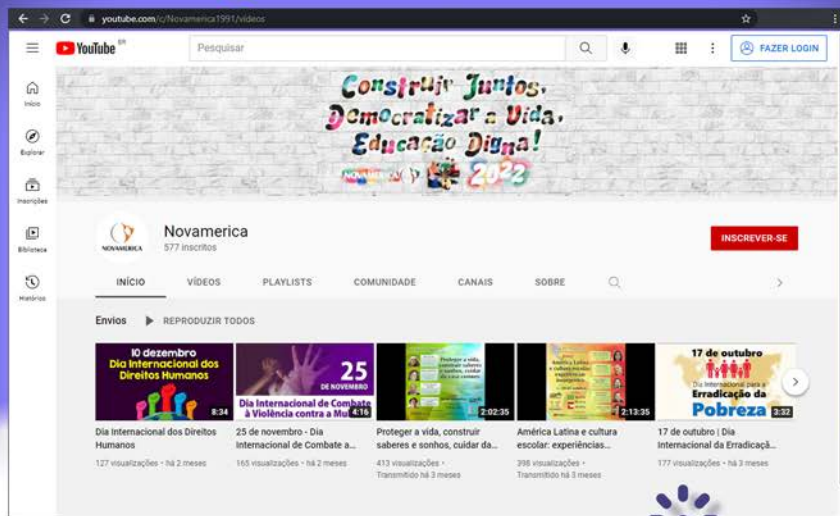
youtube.com/c/Novamerica1991/videos

YouTube BR

Pesquisar

FAZER LOGIN

Início

Explorar

Inscrições

Biblioteca

Histórico

Construir Juntos, Democratizar a Vida, Educação Digna!

2022

NOVAMERICA

Novamerica

577 inscritos

INSCREVER-SE

INÍCIO

VÍDEOS

PLAYLISTS

COMUNIDADE

CANAIS

SOBRE

Envios

REPRODUZIR TODOS

10 dezembro Dia Internacional dos Direitos Humanos

8:34

Dia Internacional dos Direitos Humanos

127 visualizações • há 2 meses

25 DE NOVEMBRO

Dia Internacional de Combate à Violência contra a Mu

4:16

25 de novembro - Dia Internacional de Combate a...

165 visualizações • há 2 meses

2:02:35

Proteger a vida, construir saberes e sonhos, cuidar da...

413 visualizações • Transmitido há 3 meses

2:13:35

América Latina e cultura escolar: experiências...

398 visualizações • Transmitido há 3 meses

17 de outubro

Dia Internacional para a Erradicação da Pobreza

3:32

17 de outubro | Dia Internacional da Erradicaçã...

177 visualizações • há 3 meses